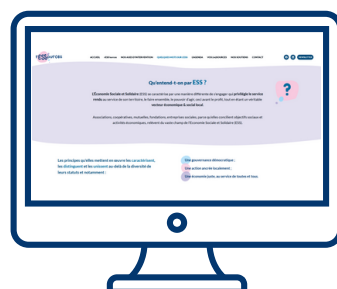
Qu'entend-t-on par ESS ?

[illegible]

Les principes qu'elles mettent en œuvre lors de leur activité, les distinguent et les unissent au-delà de la diversité de leurs statuts et métiers :

Une gouvernance démocratique ;

Une action ancrée localement ;

Une économie juste, au service de toutes et tous